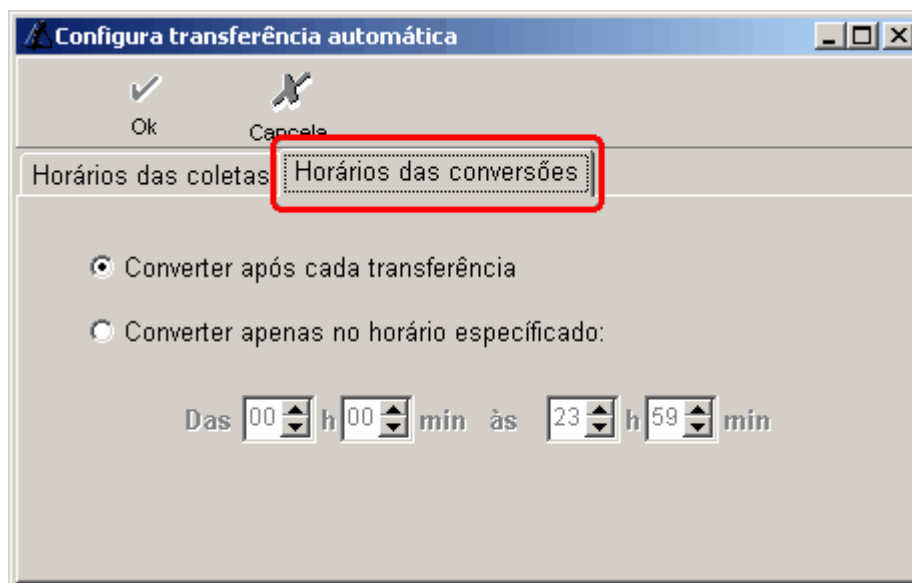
Configura transferência automática

Ok

Cancela

Horários das coletas

Horários das conversões

Converter após cada transferência

Converter apenas no horário específicado:

Das 00 h 00 min às 23 h 59 min